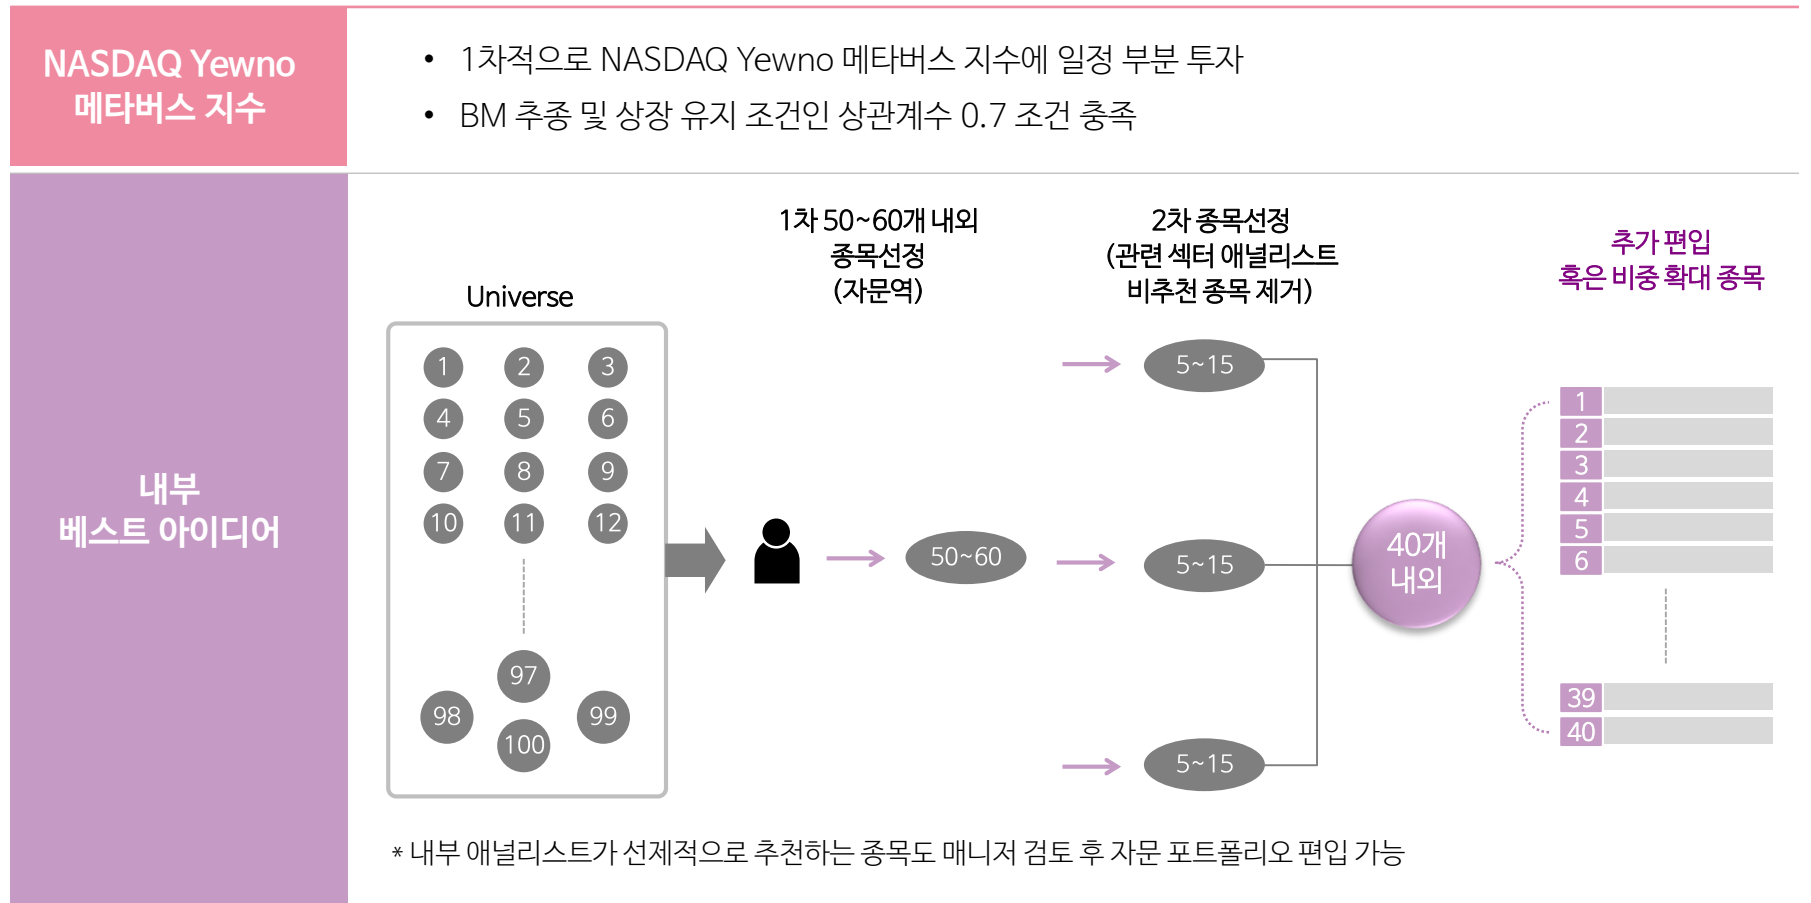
NASDAQ Yewno 메타버스 지수

• 1차적으로 NASDAQ Yewno 메타버스 지수에 일정 부분 투자
• BM 추종 및 상장 유지 조건인 상관계수 0.7 조건 충족

내부 베스트 아이디어

Universe

1 2 3
4 5 6
7 8 9
10 11 12
97
98 99
100

1차 50~60개 내외 종목선정 (자문역)

50~60

2차 종목선정 (관련 섹터 애널리스트 비추천 종목 제거)

5~15
5~15
5~15

40개 내외

추가 편입 혹은 비중 확대 종목

1
2
3
4
5
6
39
40

* 내부 애널리스트가 선제적으로 추천하는 종목도 매니저 검토 후 자문 포트폴리오 편입 가능